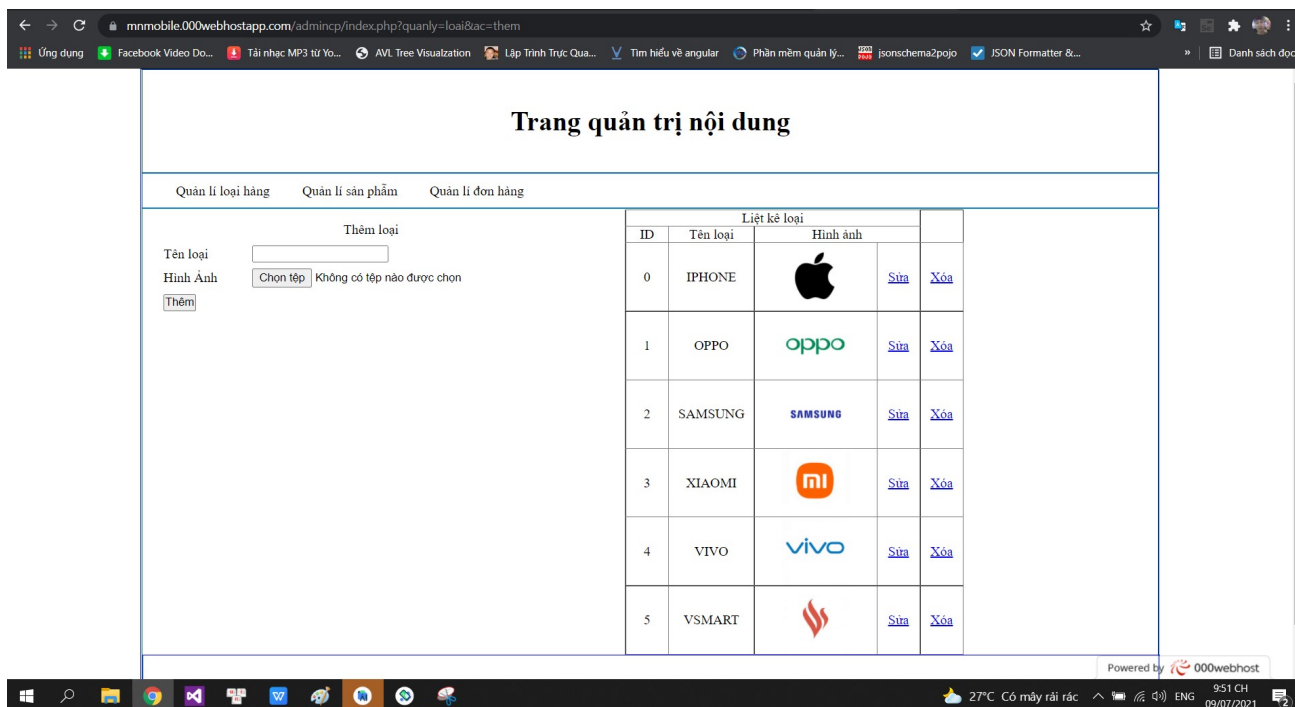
mnmobile.000webhostapp.com/admincp/index.php?quanly=loai&ac=them

Ứng dụng Facebook Video Do... Tải nhạc MP3 từ Yo... AVL Tree Visualzation Lập Trình Trực Qua... Tìm hiểu về angular Phần mềm quản lý... jsonschema2pojo JSON Formatter &... » Danh sách đọc

Trang quản trị nội dung

Quản lí loại hàng Quản lí sản phẩm Quản lí đơn hàng

Thêm loại

Tên loại

Hình Ảnh Chọn tệp Không có tệp nào được chọn

Thêm

| Liệt kê loại | | | | |
|---|---|---|---|---|
| ID | Tên loại | Hình ảnh | | |
| 0 | IPHONE | | Sửa | Xóa |
| 1 | OPPO | oppo | Sửa | Xóa |
| 2 | SAMSUNG | SAMSUNG | Sửa | Xóa |
| 3 | XIAOMI | mi | Sửa | Xóa |
| 4 | VIVO | vivo | Sửa | Xóa |
| 5 | VSMART | | Sửa | Xóa |

Powered by 000webhost

27°C Có mây rải rác ENG 9:51 CH 09/07/2021